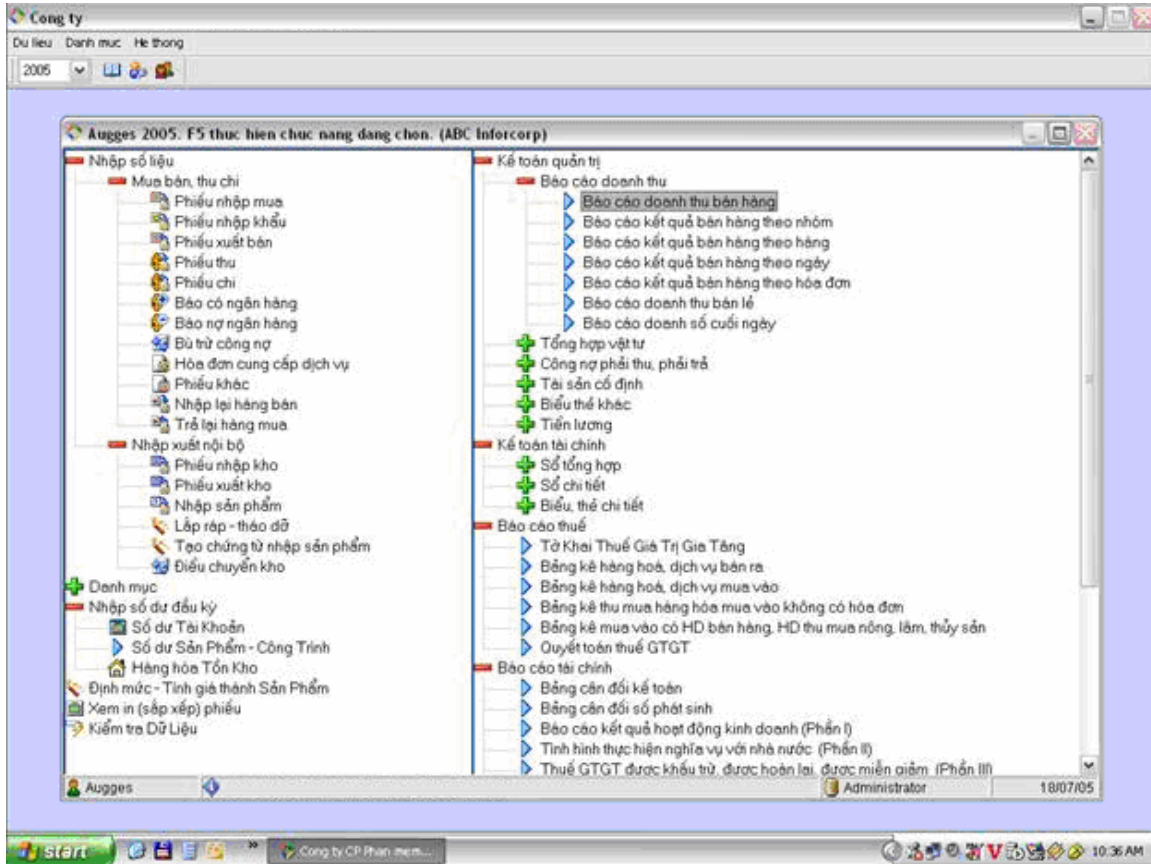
Cong ty

Du lieu Danh muc He thong

2005

Augges 2005. F5 thuc hien chuc nang dang chon. (ABC Inforcorp)

Nhập số liệu
Mua bán, thu chi
Phiếu nhập mua
Phiếu nhập khẩu
Phiếu xuất bán
Phiếu thu
Phiếu chi
Báo có ngân hàng
Báo nợ ngân hàng
Bù trừ công nợ
Hóa đơn cung cấp dịch vụ
Phiếu khác
Nhập lại hàng bán
Trả lại hàng mua
Nhập xuất nội bộ
Phiếu nhập kho
Phiếu xuất kho
Nhập sản phẩm
Lắp ráp - tháo dỡ
Tạo chứng từ nhập sản phẩm
Điều chuyển kho
Danh mục
Nhập số dư đầu kỳ
Số dư Tài Khoản
Số dư Sản Phẩm - Công Trình
Hàng hóa Tồn Kho
Định mức - Tính giá thành Sản Phẩm
Xem in (sắp xếp) phiếu
Kiểm tra Dữ Liệu

Kế toán quản trị
Báo cáo doanh thu
Báo cáo doanh thu bán hàng
Báo cáo kết quả bán hàng theo nhóm
Báo cáo kết quả bán hàng theo hàng
Báo cáo kết quả bán hàng theo ngày
Báo cáo kết quả bán hàng theo hóa đơn
Báo cáo doanh thu bán lẻ
Báo cáo doanh số cuối ngày
Tổng hợp vật tư
Công nợ phải thu, phải trả
Tài sản cố định
Biểu thẻ khác
Tiền lương
Kế toán tài chính
Sổ tổng hợp
Sổ chi tiết
Biểu, thẻ chi tiết
Báo cáo thuế
Tờ Khai Thuế Giá Trị Gia Tăng
Bảng kê hàng hoá, dịch vụ bán ra
Bảng kê hàng hoá, dịch vụ mua vào
Bảng kê thu mua hàng hóa mua vào không có hóa đơn
Bảng kê mua vào có HD bán hàng, HD thu mua nông, lâm, thủy sản
Quyết toán thuế GTGT
Báo cáo tài chính
Bảng cân đối kế toán
Bảng cân đối số phát sinh
Báo cáo kết quả hoạt động kinh doanh (Phần I)
Tình hình thực hiện nghĩa vụ với nhà nước (Phần II)
Thuế GTGT được khấu trừ, được hoàn lại, được miễn giảm (Phần III)

Augges
Administrator
18/07/05

start
Cong ty CP Phan mem...
10:36 AM